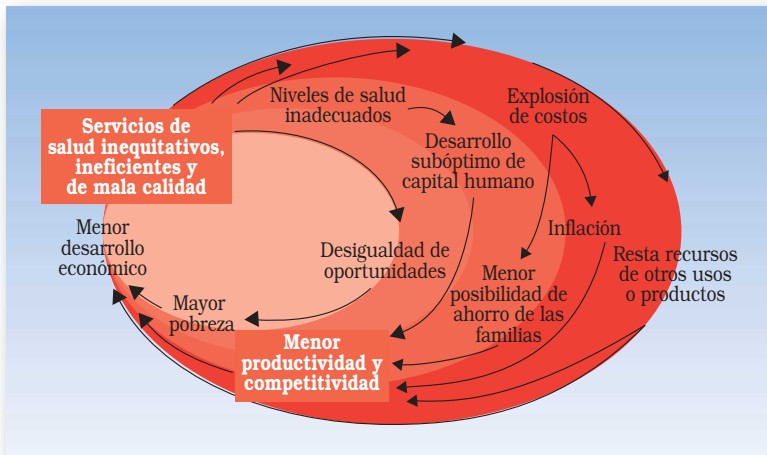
Servicios de salud inequitativos, ineficientes y de mala calidad

Niveles de salud inadecuados

Explosión de costos

Desarrollo subóptimo de capital humano

Inflación

Menor desarrollo económico

Desigualdad de oportunidades

Resta recursos de otros usos o productos

Menor posibilidad de ahorro de las familias

Mayor pobreza

Menor productividad y competitividad